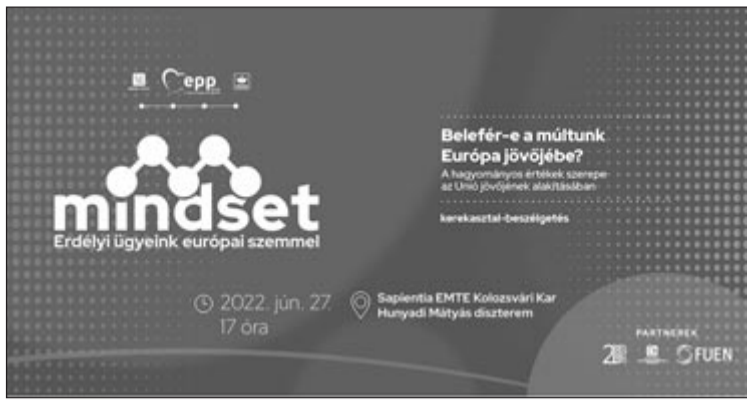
epp

mindset
Erdélyi ügyeink európai szemmel

Belefér-e a múltunk Európa jövőjébe?
A hagyományos értékek szerepe az Unió jövőjének alakításában

kerekasztal-beszélgetés

2022. jún. 27.
17 óra

Sapientia EMTE Kolozsvári Kar
Hunyadi Mátyás díszterem

PARTNEREK
FUEN